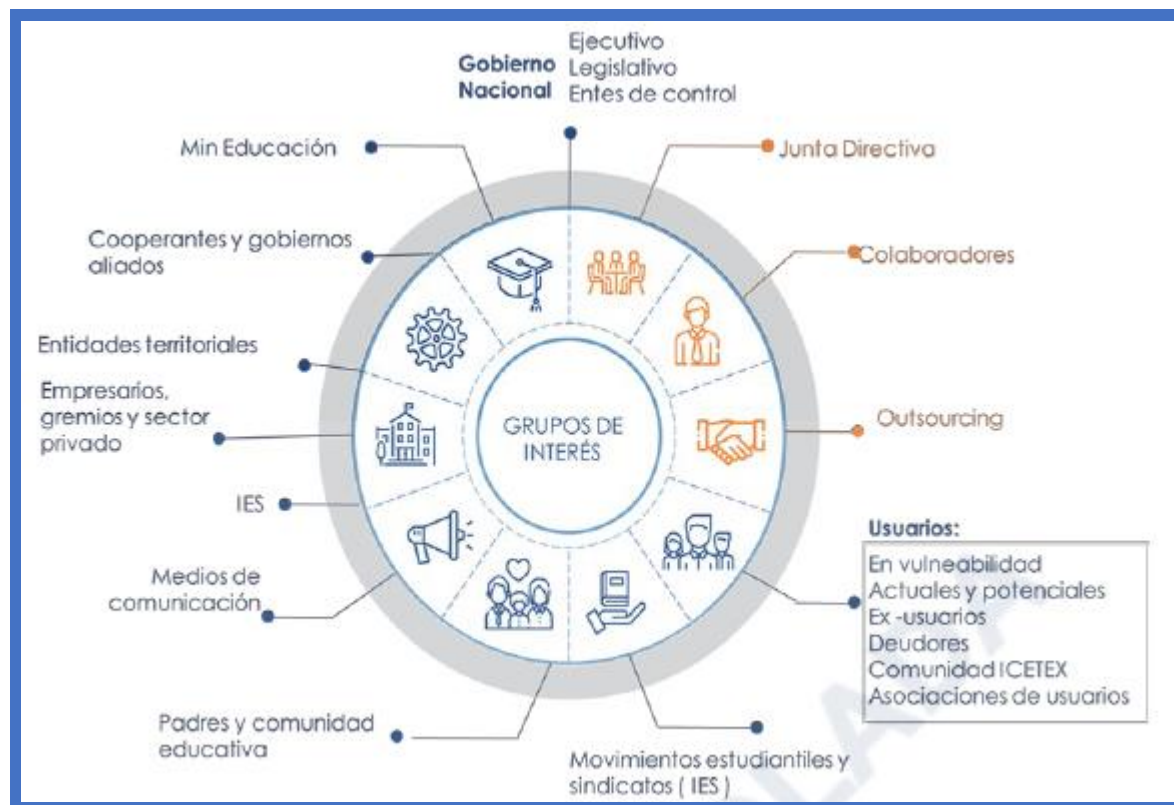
Gobierno Nacional
Ejecutivo
Legislativo
Entes de control

Min Educación

Junta Directiva

Cooperantes y gobiernos aliados

Colaboradores

Entidades territoriales

Empresarios, gremios y sector privado

GRUPOS DE INTERÉS

Outsourcing

IES

Usuarios:
En vulneabilidad
Actuales y potenciales
Ex -usuarios
Deudores
Comunidad ICETEX
Asociaciones de usuarios

Medios de comunicación

Padres y comunidad educativa

Movimientos estudiantiles y sindicatos ( IES )